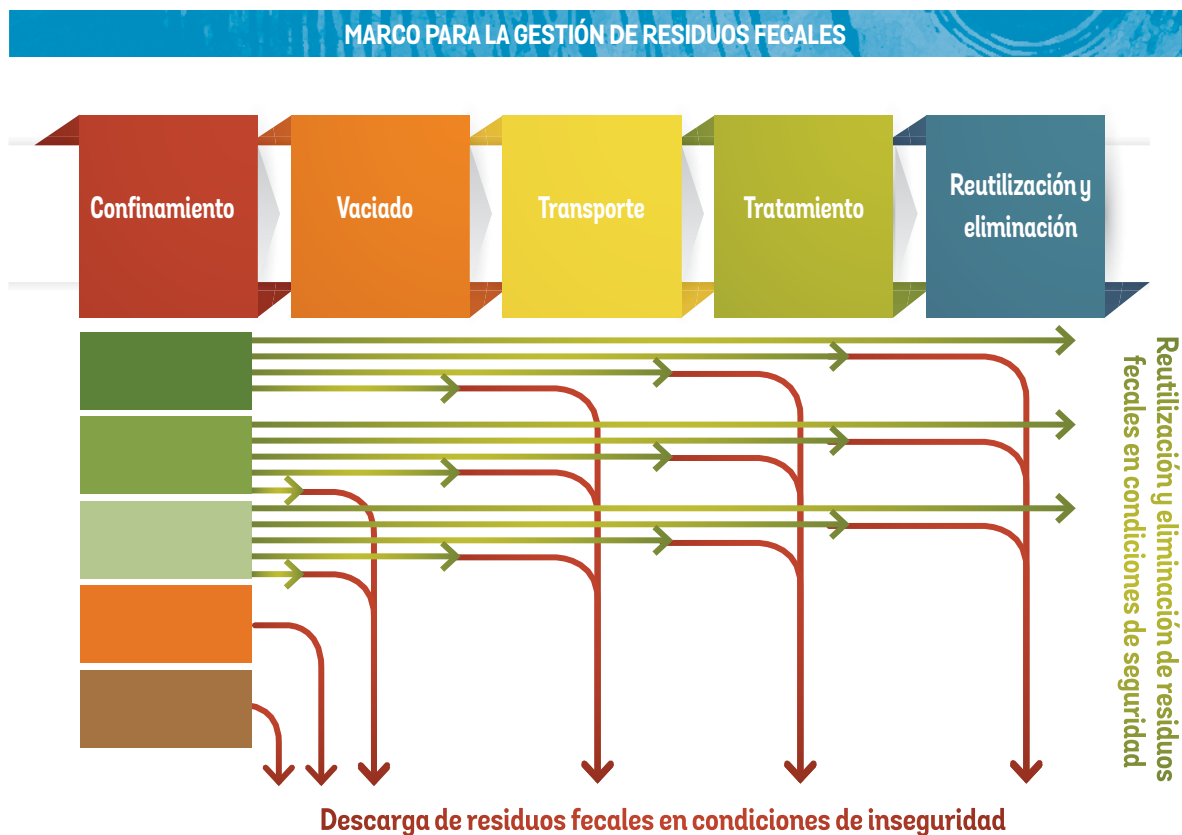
MARCO PARA LA GESTIÓN DE RESIDUOS FECALES

Confinamiento

Vaciado

Transporte

Tratamiento

Reutilización y eliminación

Reutilización y eliminación de residuos fecales en condiciones de seguridad

Descarga de residuos fecales en condiciones de inseguridad